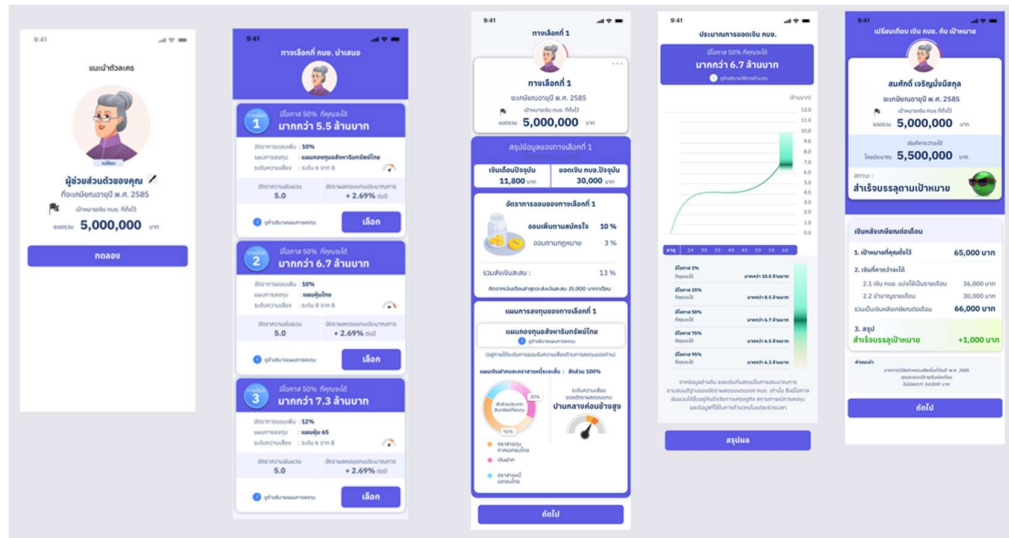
9:41

แนะนำตัวละคร

ผู้ช่วยส่วนตัวของคุณ

ที่จะเกษียณอายุปี พ.ศ. 2585

เป้าหมายเงิน กบข. ที่ตั้งไว้

ยอดรวม 5,000,000 บาท

ทดลอง

9:41

ทางเลือกที่ กบข. นำเสนอ

1
มีโอกาส 50% ที่คุณจะได้
มากกว่า 5.5 ล้านบาท

อัตราการออมเพิ่ม : 10%
แผนการลงทุน : แผนกองทุนสำหรับทรัพย์ไทย
ระดับความเสี่ยง : ระดับ 8 จาก 8

อัตราการเงินเฉลย 5.0
อัตราผลตอบแทนประมาณการ + 2.69% ต่อปี

ดูคำอธิบายแผนการลงทุน
เลือก

2
มีโอกาส 50% ที่คุณจะได้
มากกว่า 6.7 ล้านบาท

อัตราการออมเพิ่ม : 10%
แผนการลงทุน : แผนหุ้นไทย
ระดับความเสี่ยง : ระดับ 8 จาก 8

อัตราการเงินเฉลย 5.0
อัตราผลตอบแทนประมาณการ + 2.69% ต่อปี

ดูคำอธิบายแผนการลงทุน
เลือก

3
มีโอกาส 50% ที่คุณจะได้
มากกว่า 7.3 ล้านบาท

อัตราการออมเพิ่ม : 12%
แผนการลงทุน : แผนหุ้น 65
ระดับความเสี่ยง : ระดับ 8 จาก 8

อัตราการเงินเฉลย 5.0
อัตราผลตอบแทนประมาณการ + 2.69% ต่อปี

ดูคำอธิบายแผนการลงทุน
เลือก

9:41

ทางเลือกที่ 1

ทางเลือกที่ 1
จะเกษียณอายุปี พ.ศ. 2585
เป้าหมายเงิน กบข. ที่ตั้งไว้
ยอดรวม 5,000,000 บาท

สรุปข้อมูลของทางเลือกที่ 1

เงินเดือนปัจจุบัน 11,800 บาท
ยอดเงิน กบข.ปัจจุบัน 30,000 บาท

อัตราการออมของทางเลือกที่ 1
ออมเพิ่มตามสมัครใจ 10 %
ออมตามกฎหมาย 3 %
รวมสะสมเงินสะสม 13 %
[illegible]

แผนการลงทุนของทางเลือกที่ 1
แผนกองทุนสำหรับทรัพย์ไทย
ดูคำอธิบายแผนการลงทุน
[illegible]

แผนเงินลำดับและอัตราส่วนเงินระดับ : สัดส่วน 100%
30%
50%
ระดับความเสี่ยง
ปานกลางค่อนข้างสูง

ถัดไป

9:41

ประมาณการยอดเงิน กบข.

มีโอกาส 50% ที่คุณจะได้
มากกว่า 6.7 ล้านบาท

(ล้านบาท)
12.0
11.0
10.0
9.0
8.0
7.0
6.0
5.0
4.0
3.0
2.0
1.0
0.0

อายุ 34 35 40 45 50 55 60

มีโอกาส 5% ที่คุณจะได้ มากกว่า 10.0 ล้านบาท
มีโอกาส 25% ที่คุณจะได้ มากกว่า 8.5 ล้านบาท
มีโอกาส 50% ที่คุณจะได้ มากกว่า 6.7 ล้านบาท
มีโอกาส 75% ที่คุณจะได้ มากกว่า 5.3 ล้านบาท
มีโอกาส 95% ที่คุณจะได้ มากกว่า 4.3 ล้านบาท

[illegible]

สรุปผล

9:41

เปรียบเทียบ เงิน กบข. กับ เป้าหมาย

สมศักดิ์ เจริญมั่งมีสกุล
จะเกษียณอายุปี พ.ศ. 2585
เป้าหมายเงิน กบข. ที่ตั้งไว้
ยอดรวม 5,000,000 บาท
เงินที่คาดว่าจะได้
โดยประมาณ 5,500,000 บาท
สถานะ :
สำเร็จบรรลุตามเป้าหมาย

เงินหลังเกษียณต่อเดือน
1. เป้าหมายที่คุณตั้งไว้ 65,000 บาท
2. เงินที่คาดว่าจะได้
2.1 เงิน กบข. แบ่งใช้เป็นรายเดือน 36,000 บาท
2.2 บำนาญรายเดือน 30,000 บาท
รวมเงินเกษียณต่อเดือน 66,000 บาท
3. สรุป
สำเร็จบรรลุเป้าหมาย +1,000 บาท

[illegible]

ถัดไป